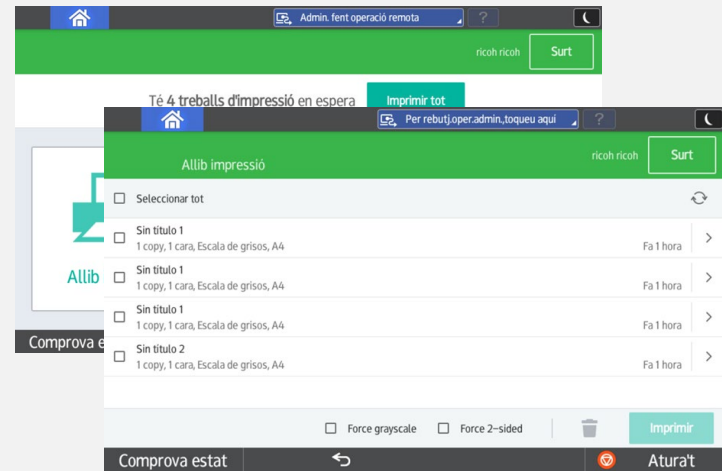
Admin. fent operació remota

?

ricoh ricoh

Surt

Té 4 treballs d'impressió en espera

Imprimir tot

Allib

Comprova e

Per rebutj.oper.admin.,toqueu aquí

?

Allib impressió

ricoh ricoh

Surt

Seleccionar tot

Sin título 1
1 copy, 1 cara, Escala de grisos, A4
Fa 1 hora

Sin título 1
1 copy, 1 cara, Escala de grisos, A4
Fa 1 hora

Sin título 1
1 copy, 1 cara, Escala de grisos, A4
Fa 1 hora

Sin título 2
1 copy, 1 cara, Escala de grisos, A4
Fa 1 hora

Force grayscale

Force 2-sided

Imprimir

Comprova estat

Atura't